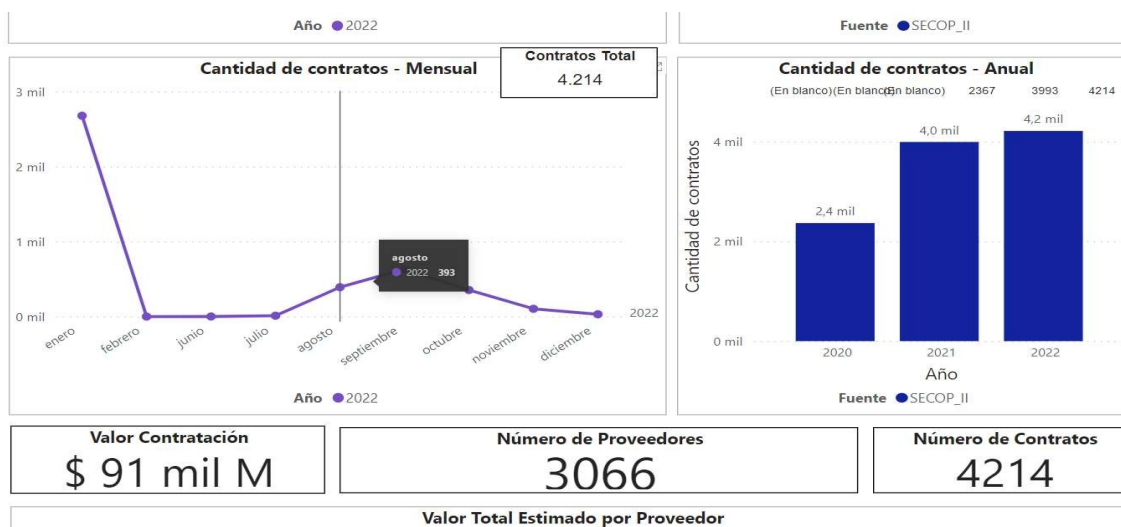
Año ● 2022

Fuente ● SECOP_II

Cantidad de contratos - Mensual

Contratos Total
4.214

3 mil
2 mil
1 mil
0 mil

agosto
● 2022 393

2022

enero
febrero
junio
julio
agosto
septiembre
octubre
noviembre
diciembre

Año ● 2022

Cantidad de contratos - Anual

(En blanco)(En blanco)(En blanco) 2367 3993 4214

Cantidad de contratos

4 mil
2 mil
0 mil

2,4 mil
4,0 mil
4,2 mil

2020
2021
2022

Año

Fuente ● SECOP_II

Valor Contratación
$ 91 mil M

Número de Proveedores
3066

Número de Contratos
4214

Valor Total Estimado por Proveedor